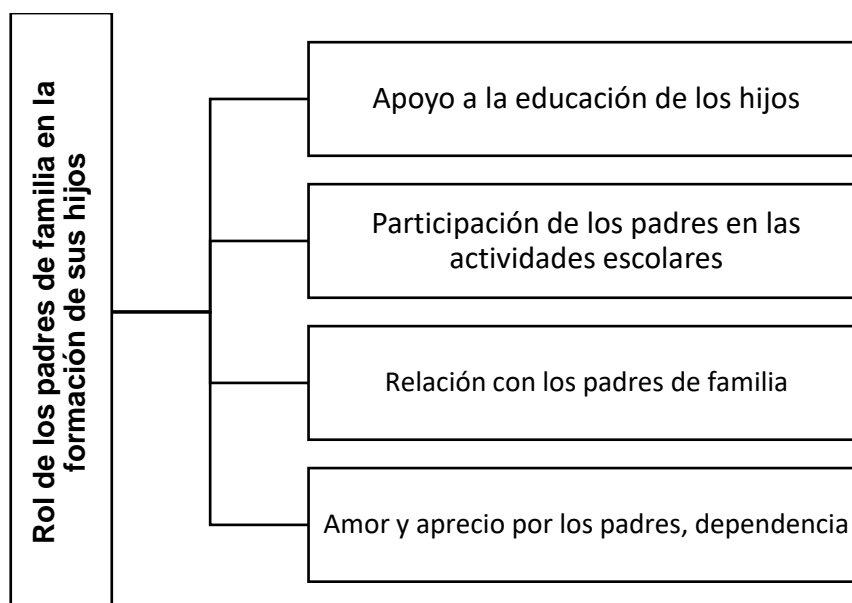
Rol de los padres de familia en la formación de sus hijos

Apoyo a la educación de los hijos

Participación de los padres en las actividades escolares

Relación con los padres de familia

Amor y aprecio por los padres, dependencia